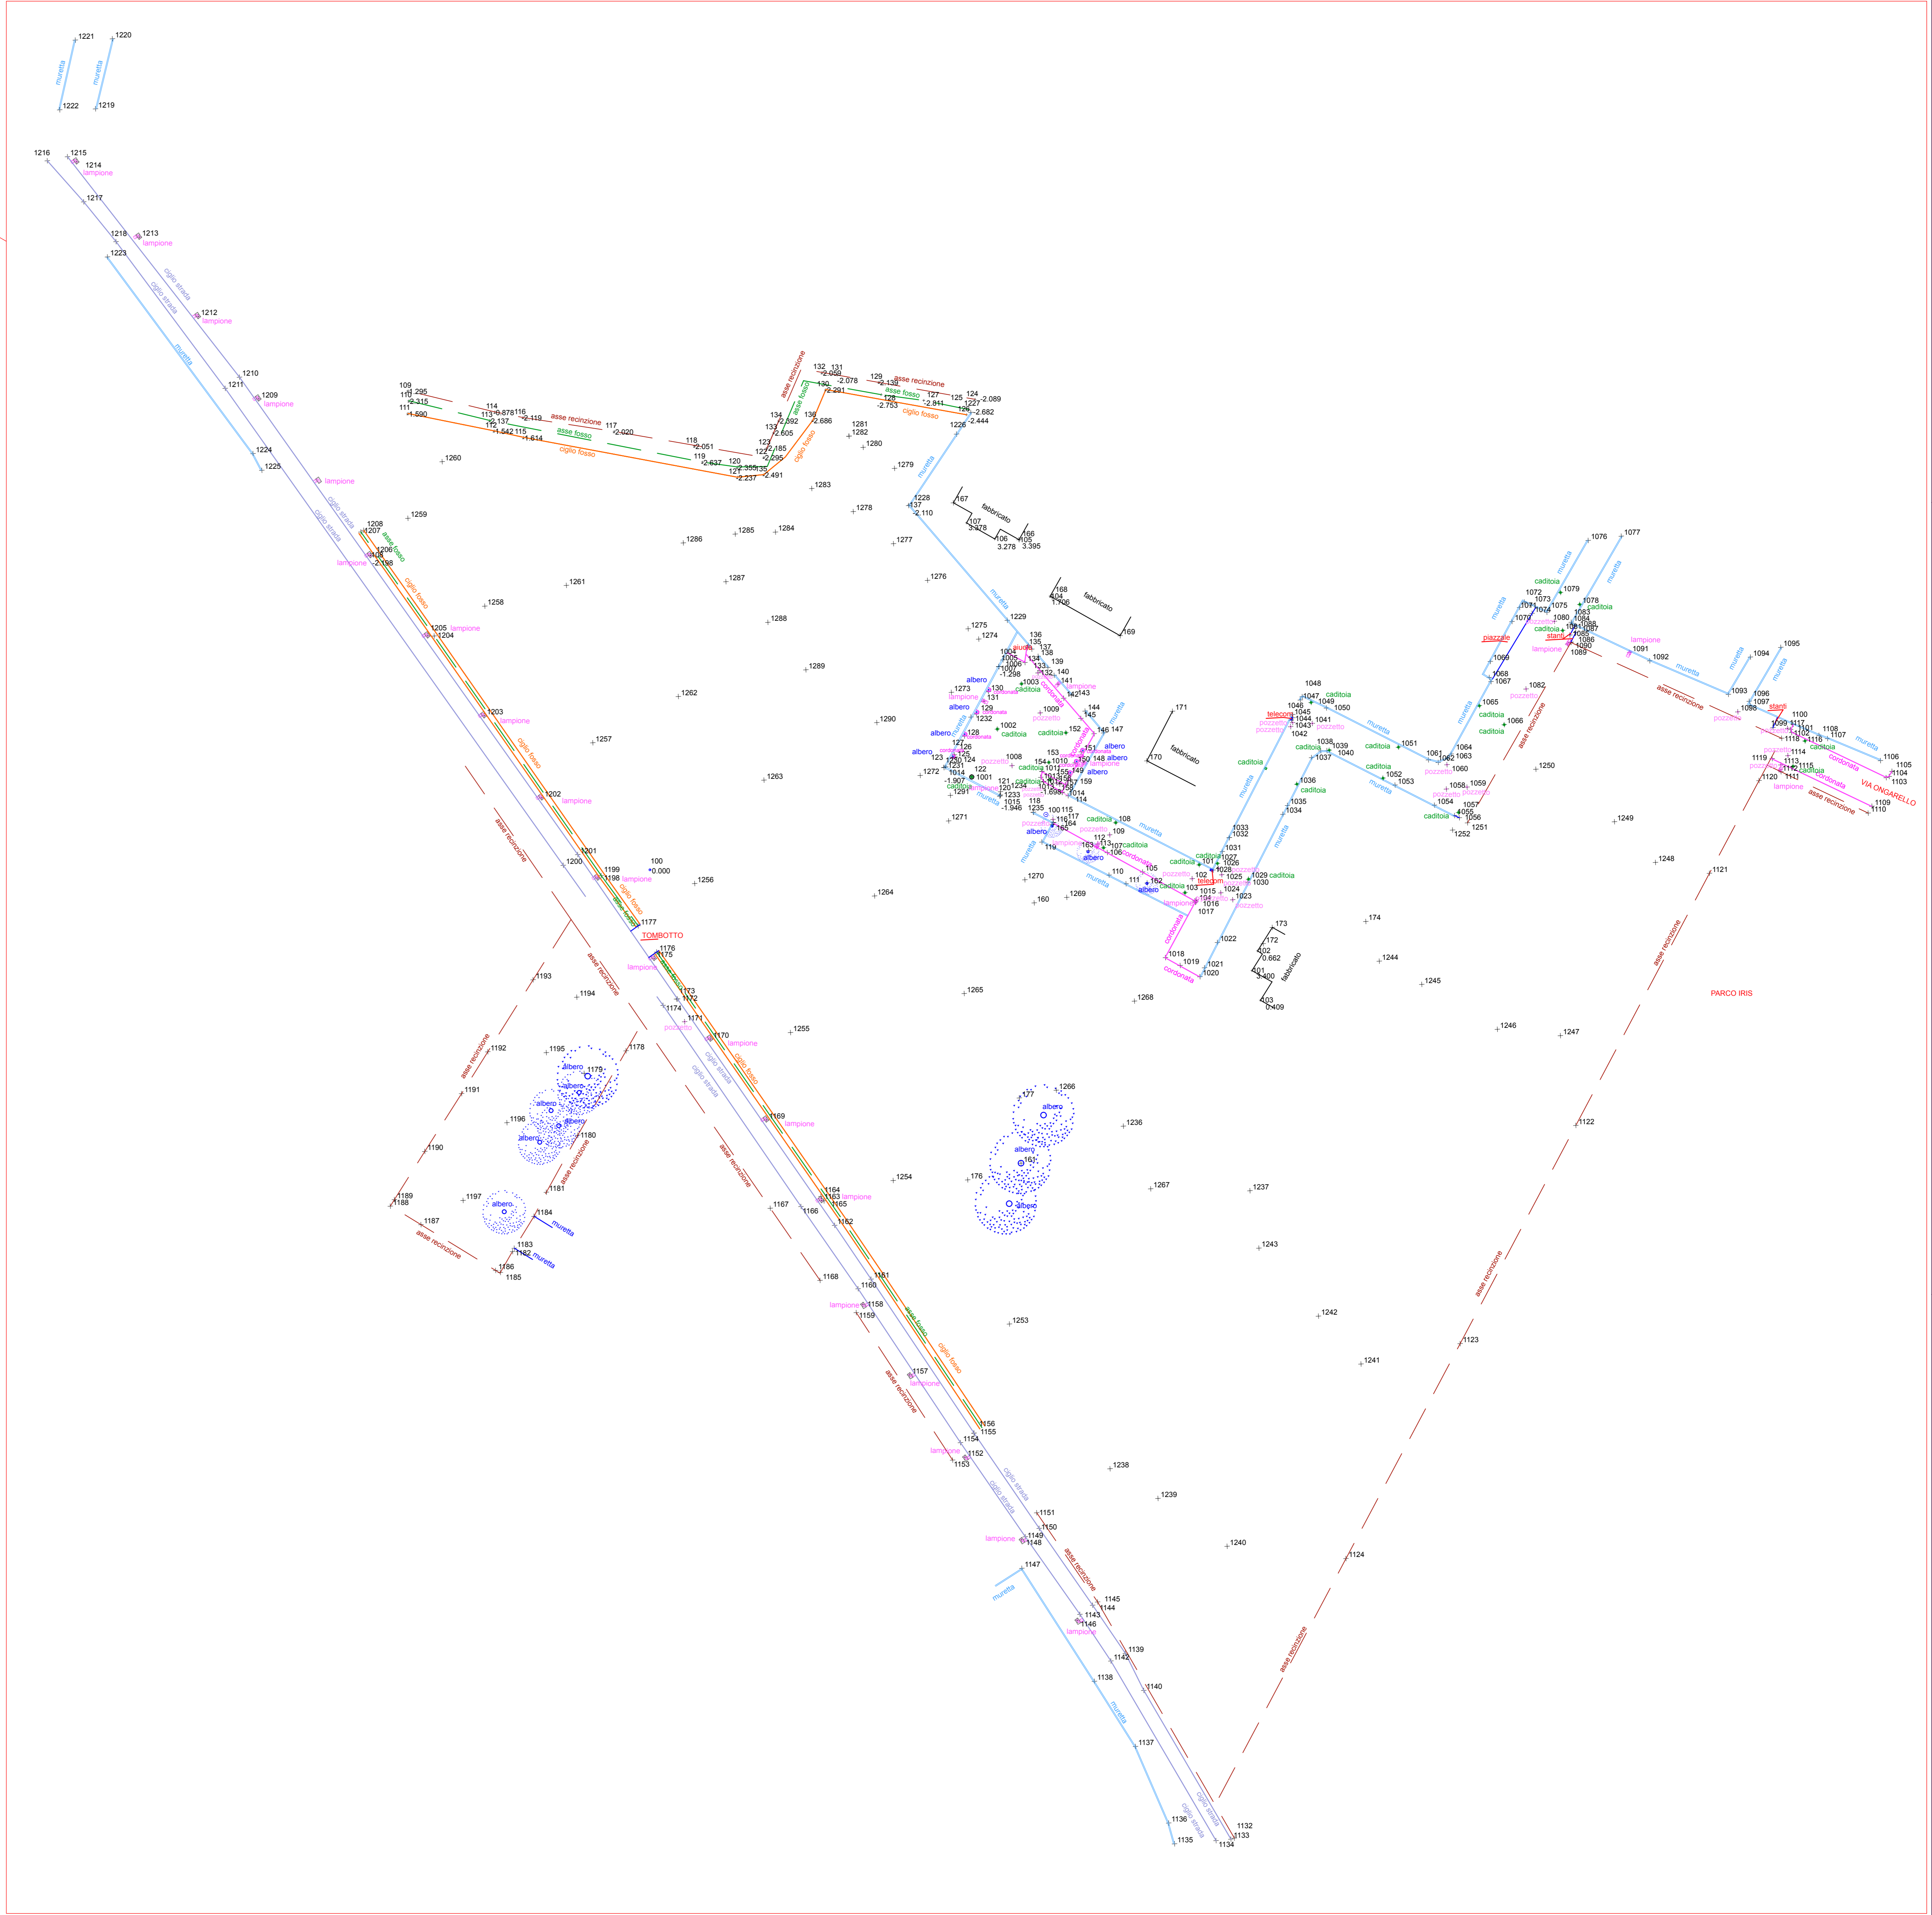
1221
1220
muretta
muretta
1222
1219
1216
1215
1214
lampione
1217
1213
lampione
1218
1223
ciglio strada
ciglio strada
1212
lampione
muretta
1210
1211
1209
lampione
1224
1225
lampione
ciglio strada
ciglio strada
1259
1208
1207
asse fosso
1206
1198
-2.198
lampione
ciglio fosso
1205
1204
lampione
1258
1203
lampione
ciglio fosso
1202
lampione
asse recinzione
1201
1200
1199
1198
lampione
100
0.000
1177
TOMBOTTO
1176
1175
lampione
1193
asse recinzione
1194
1173
1172
1174
1171
pozzetto
1170
lampione
1192
asse recinzione
1195
1178
1179
albero
albero
albero
albero
albero
1191
1196
1180
1190
asse recinzione
1181
ciglio strada
1169
lampione
asse recinzione
1189
1188
1197
albero
1184
muretta
1187
asse recinzione
1183
1182
muretta
1186
1185
109
1.295
110
-2.315
111
-1.590
114
113
-0.878
116
-2.119
112
-2.137
-1.542
115
-1.614
asse recinzione
117
-2.020
asse fosso
ciglio fosso
118
-2.051
119
-2.637
120
121
-2.237
-2.359
135
-2.491
1260
123
-2.185
122
-2.295
134
-2.592
133
-2.605
asse recinzione
asse fosso
ciglio fosso
132
131
-2.059
130
-2.078
-2.291
136
-2.686
129
-2.139
asse recinzione
asse fosso
128
-2.753
ciglio fosso
127
-2.841
125
124
-2.089
1227
126
-2.682
-2.444
1226
1281
1282
1280
1279
muretta
1283
1278
1228
137
-2.110
167
fabbricato
107
3.278
106
3.278
166
105
3.395
1286
1285
1284
1277
1261
1287
1276
1288
168
104
1.796
fabbricato
169
muretta
1229
1289
1275
1274
1262
1257
1290
1263
1256
1264
1265
1255
1254
1253
1266
albero
albero
albero
177
176
1236
1267
1237
1243
1242
1241
1238
1239
1240
171
fabbricato
170
173
172
102
0.662
101
3.400
103
0.409
fabbricato
174
1244
1245
1246
1247
1248
1249
1250
1121
1122
1123
1124
asse recinzione
asse recinzione
asse recinzione
PARCO IRIS
1268
1269
1270
160
caditoia
caditoia
albero
pozzetto
lampione
cordonata
telecom
1048
1047
1049
1050
1046
1045
1044
1043
1041
1042
1040
1039
1038
1037
1036
1035
1034
1033
1032
1031
1027
1026
1025
1024
1023
1022
1021
1020
1019
1018
1017
1016
1015
1030
1029
1028
1051
1052
1053
1054
1055
1056
1057
1058
1059
1060
1061
1062
1063
1064
1065
1066
1067
1068
1069
1070
1071
1072
1073
1074
1075
1076
1077
1078
1079
1080
1081
1082
1083
1084
1085
1086
1087
1088
1089
1090
1091
1092
1093
1094
1095
1096
1097
1098
1099
1100
1101
1102
1103
1104
1105
1106
1107
1108
1109
1110
1111
1112
1113
1114
1115
1116
1117
1118
1119
1120
1251
1252
piazzole
stanti
stanti
lampione
muretta
muretta
muretta
muretta
muretta
muretta
muretta
caditoia
caditoia
pozzetto
asse recinzione
asse recinzione
cordonata
cordonata
VIA ONGARELLO
1168
1167
1166
1164
1163
1165
1162
lampione
1161
1160
1158
1159
lampione
asse fosso
ciglio fosso
asse recinzione
1157
lampione
1156
1155
1154
1152
1153
lampione
ciglio strada
ciglio strada
1151
1150
1149
1148
lampione
1147
muretta
asse recinzione
1145
1144
1143
1146
lampione
1139
1142
1138
1140
muretta
1137
1136
1135
ciglio strada
1132
1133
1134
asse recinzione
1273
lampione
1272
1271
1291
1232
1231
1233
1235
1014
1015
-1.946
-1.907
1001
1002
1003
1004
1005
1006
1007
-1.298
1008
1009
1010
1011
1012
1013
1013
-1.698
138
139
140
141
142
143
144
145
146
147
148
149
150
151
152
153
154
155
156
157
158
159
161
162
163
164
165
100
101
108
109
110
111
112
113
114
115
116
117
118
119
120
121
122
123
124
125
126
127
128
129
130
131
132
133
134
135
136
137
albero
albero
albero
albero
albero
albero
caditoia
caditoia
caditoia
pozzetto
pozzetto
lampione
lampione
cordonata
muretta
muretta
muretta